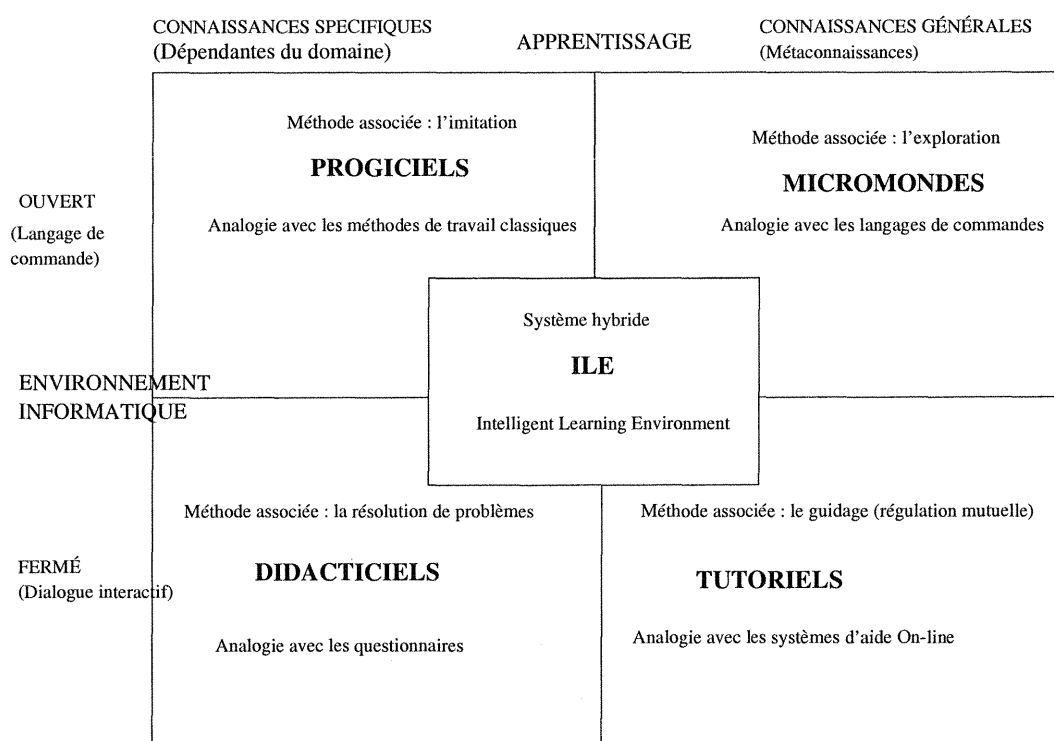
CONNAISSANCES SPECIFIQUES
(Dépendantes du domaine)

APPRENTISSAGE

CONNAISSANCES GÉNÉRALES
(Métaconnaissances)

Méthode associée : l'imitation

PROGICIELS

Analogie avec les méthodes de travail classiques

Méthode associée : l'exploration

MICROMONDES

Analogie avec les langages de commandes

OUVERT
(Langage de commande)

Système hybride

ILE

Intelligent Learning Environment

ENVIRONNEMENT INFORMATIQUE

Méthode associée : la résolution de problèmes

DIDACTICIELS

Analogie avec les questionnaires

Méthode associée : le guidage (régulation mutuelle)

TUTORIELS

Analogie avec les systèmes d'aide On-line

FERMÉ
(Dialogue interactif)